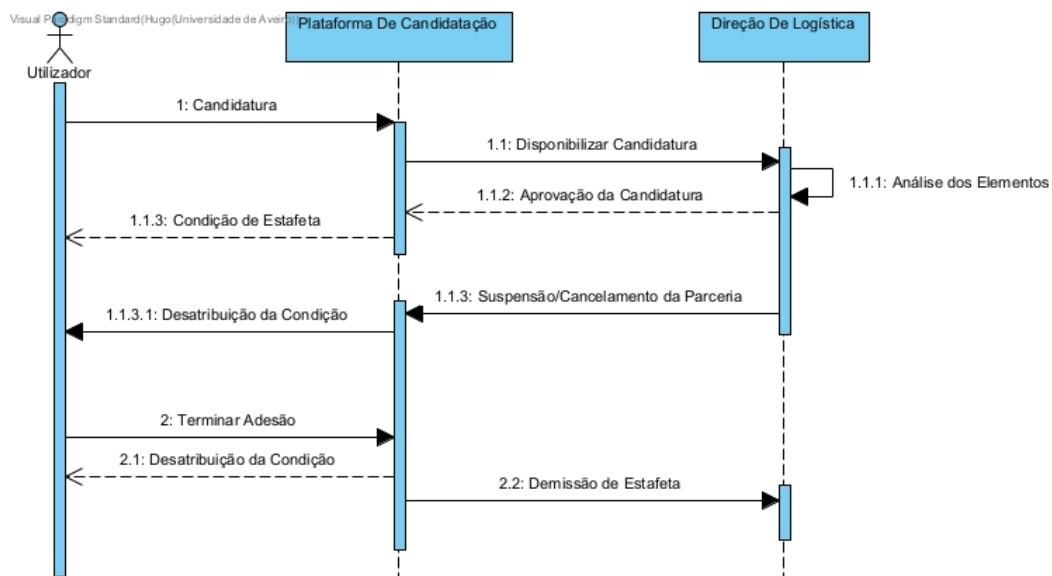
Visual Paradigm Standard(Hugo(Universidade de Aveiro))

Utilizador

Plataforma De Candidatação

Direção De Logística

1: Candidatura

1.1: Disponibilizar Candidatura

1.1.1: Análise dos Elementos

1.1.2: Aprovação da Candidatura

1.1.3: Condição de Estafeta

1.1.3: Suspensão/Cancelamento da Parceria

1.1.3.1: Desatribuição da Condição

2: Terminar Adesão

2.1: Desatribuição da Condição

2.2: Demissão de Estafeta